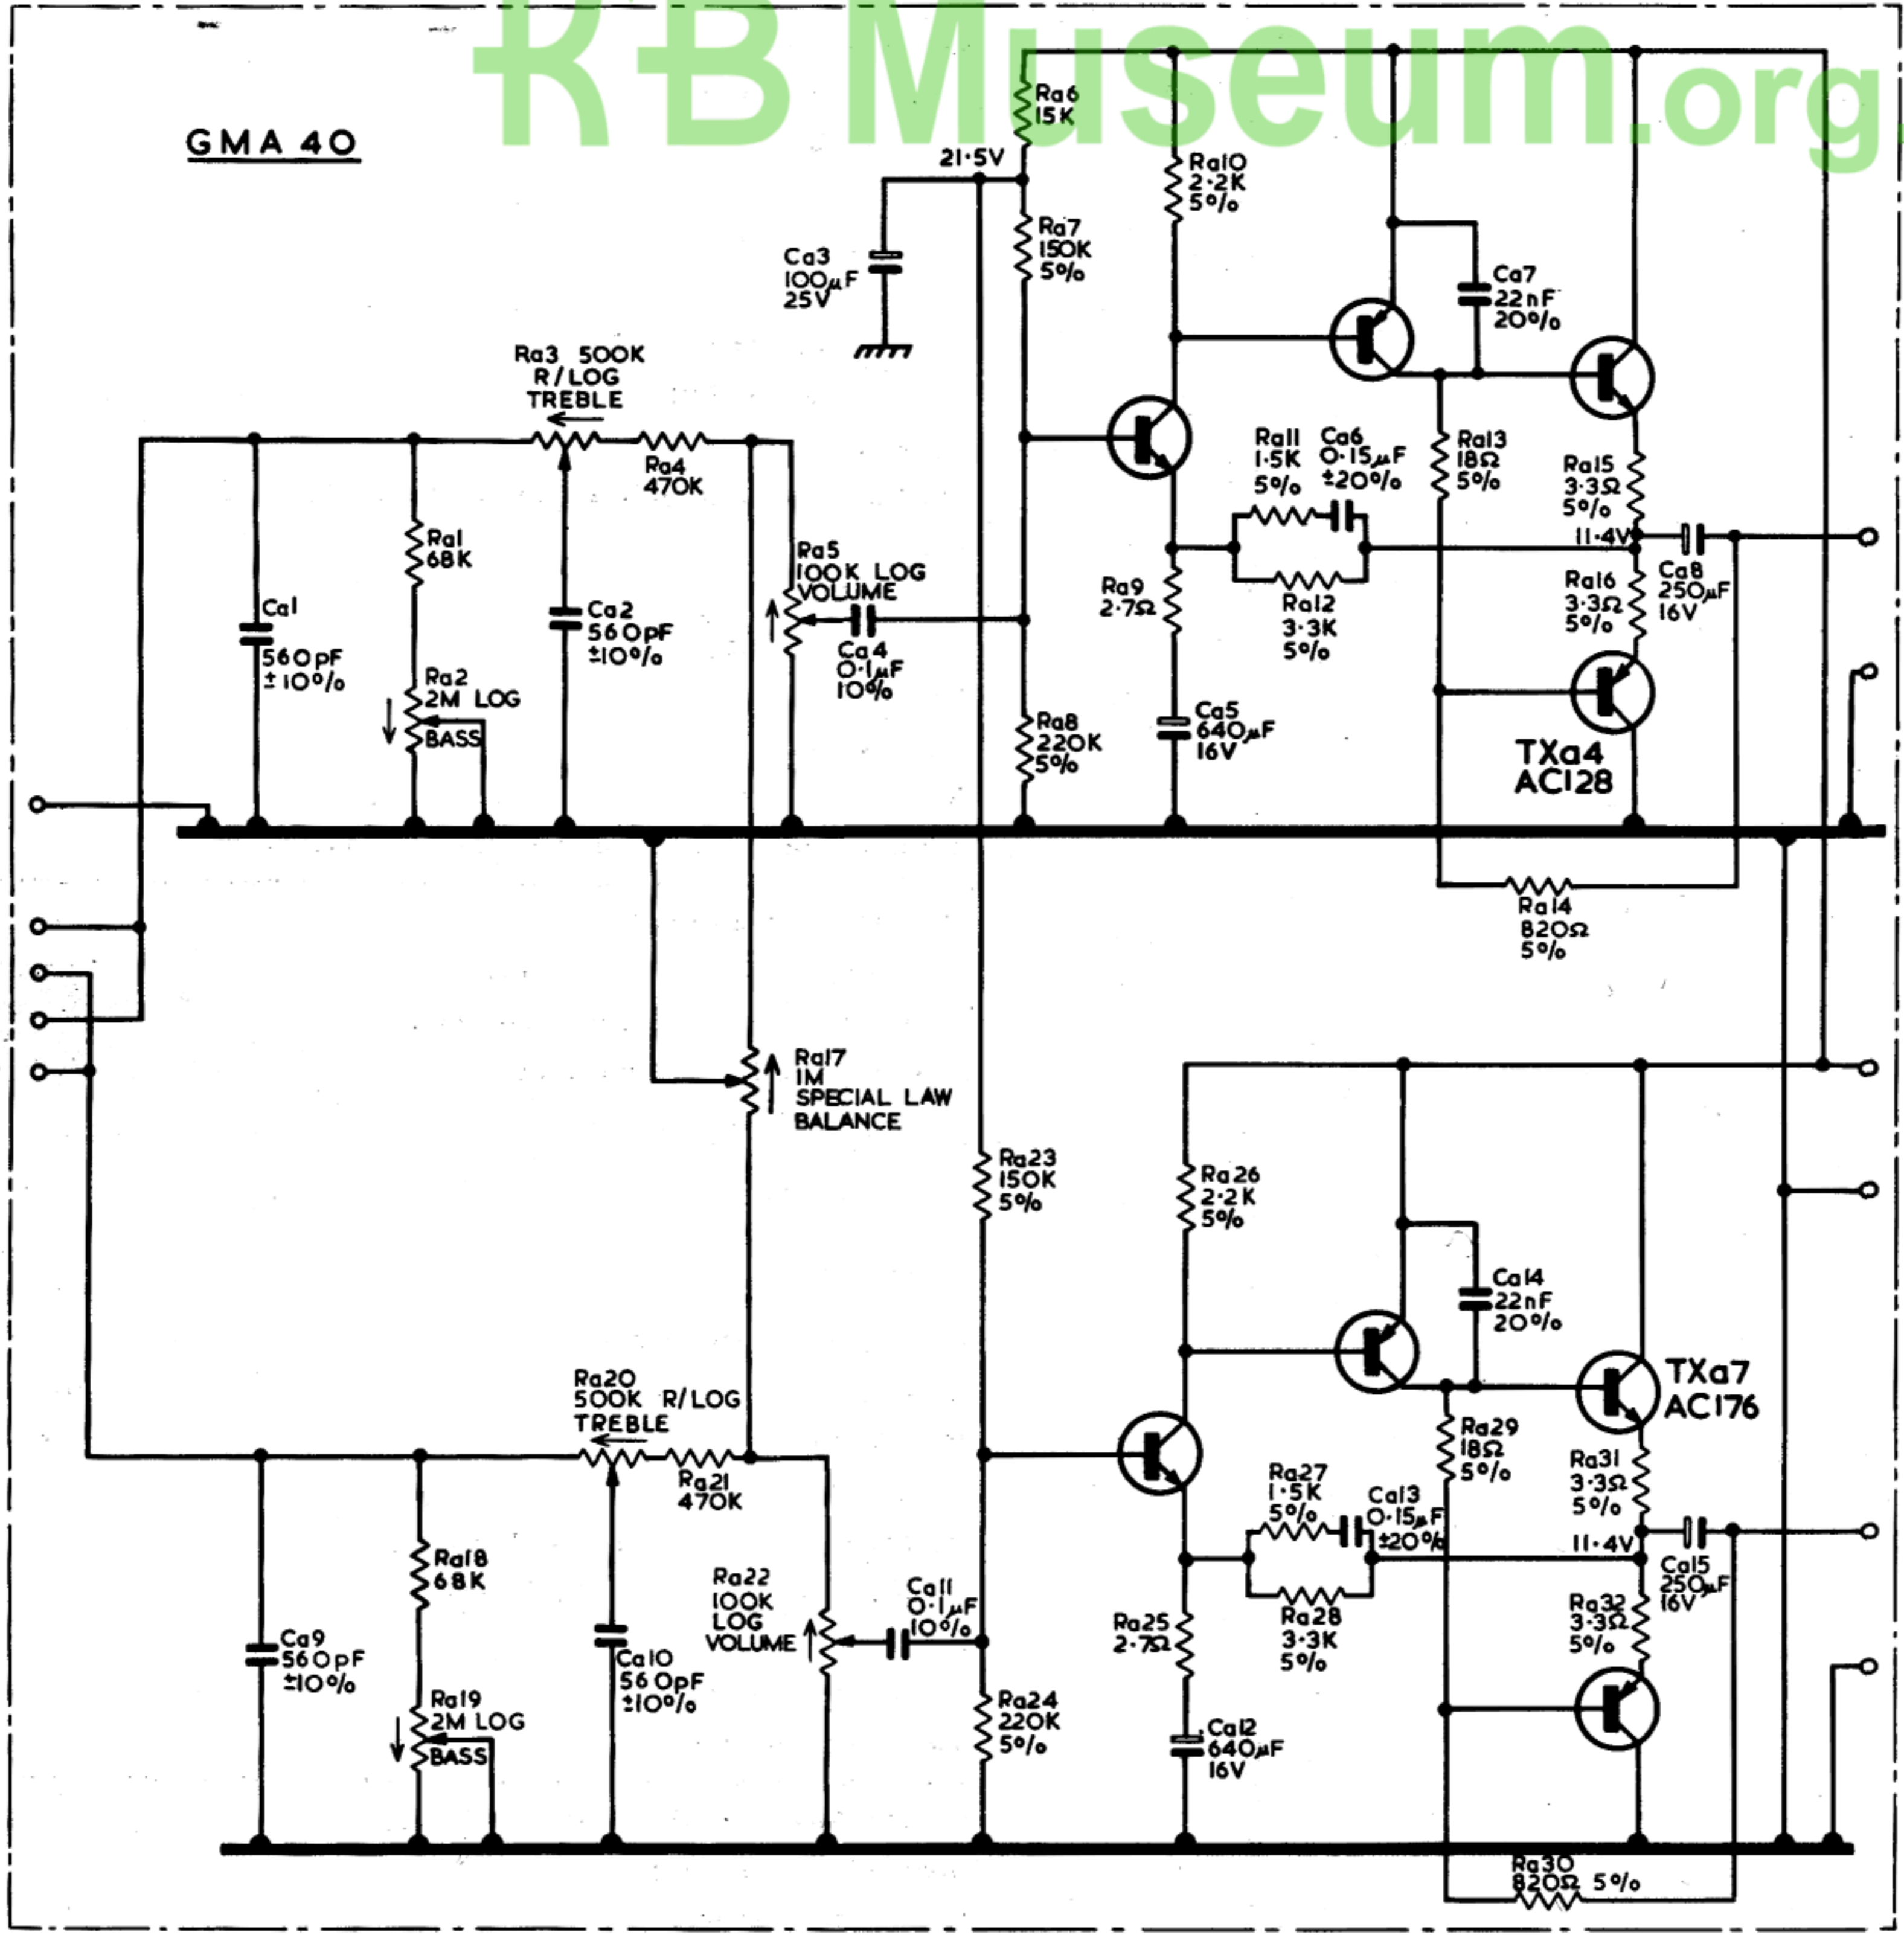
KB Museum.org

GMA 40

Ra6 15K

21·5V

Ra10 2·2K 5%

Ca7 22nF 20%

Ca3 100μF 25V

Ra7 150K 5%

Ra3 500K R/LOG TREBLE

Ra4 470K

Ra11 1·5K 5%

Ca6 0·15μF ±20%

Ra13 18Ω 5%

Ra15 3·3Ω 5%

11·4V

Ca8 250μF 16V

Ra1 68K

Ca1 560pF ±10%

Ca2 560pF ±10%

Ra5 100K LOG VOLUME

Ca4 0·1μF 10%

Ra9 2·7Ω

Ra12 3·3K 5%

Ra16 3·3Ω 5%

Ra2 2M LOG BASS

Ra8 220K 5%

Ca5 640μF 16V

TXa4 AC128

Ra14 820Ω 5%

Ra17 1M SPECIAL LAW BALANCE

Ra23 150K 5%

Ra26 2·2K 5%

Ca14 22nF 20%

TXa7 AC176

Ra20 500K R/LOG TREBLE

Ra21 470K

Ra29 18Ω 5%

Ra27 1·5K 5%

Ca13 0·15μF ±20%

Ra31 3·3Ω 5%

11·4V

Ca15 250μF 16V

Ra18 68K

Ra22 100K LOG VOLUME

Ca11 0·1μF 10%

Ra25 2·7Ω

Ra28 3·3K 5%

Ra32 3·3Ω 5%

Ca9 560pF ±10%

Ca10 560pF ±10%

Ra19 2M LOG BASS

Ra24 220K 5%

Ca12 640μF 16V

Ra30 820Ω 5%